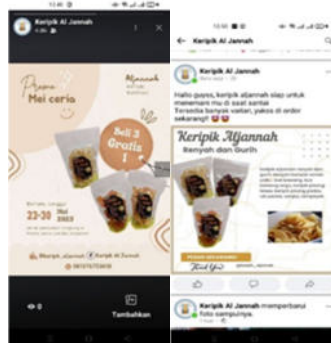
11.40

Keripik Al Jannah

Promo Mei ceria

Aljannah

Beli 3 Gratis 1

23-30 Mei 2022

Keripik_aljannah

Keripik Al Jannah

0

Tambahkan

11.40

Keripik Al Jannah

Keripik Al Jannah

Hallo guyss, keripik aljannah siap untuk menemani mu di saat santai
Tersedia banyak varian, yukss di order sekarang!!

Keripik Aljannah

Renyah dan Gurih

Thank You

Keripik Al Jannah memperbarui foto sampulnya.